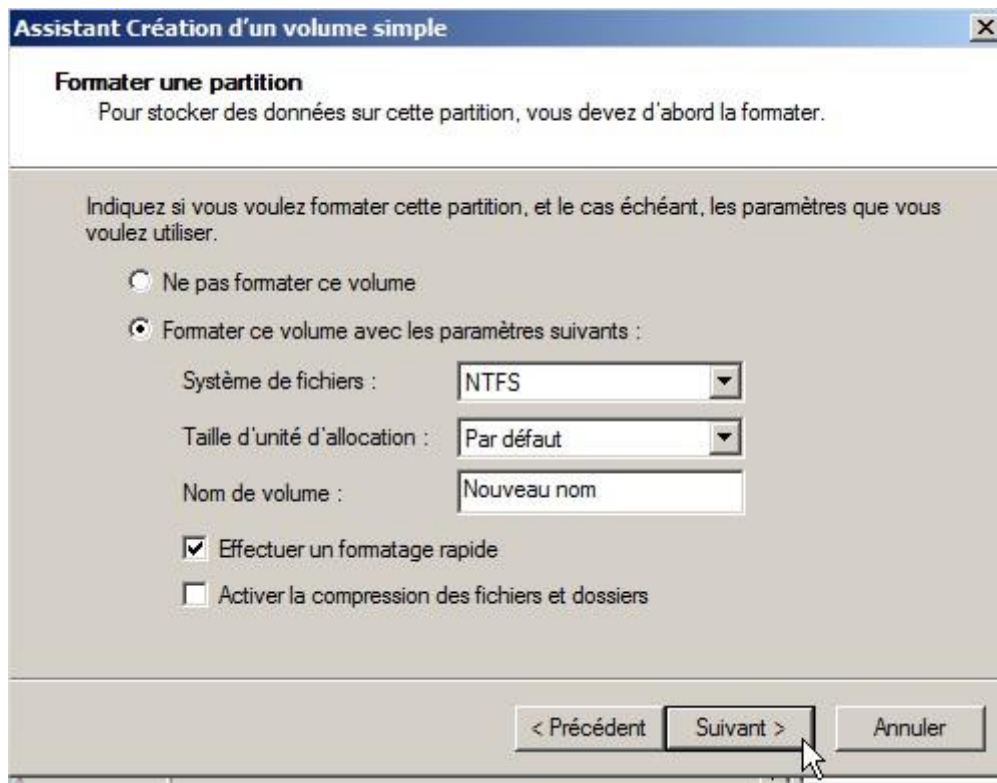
Assistant Création d'un volume simple

Formater une partition
Pour stocker des données sur cette partition, vous devez d'abord la formater.

Indiquez si vous voulez formater cette partition, et le cas échéant, les paramètres que vous voulez utiliser.

Ne pas formater ce volume

Formater ce volume avec les paramètres suivants :

Système de fichiers : NTFS

Taille d'unité d'allocation : Par défaut

Nom de volume : Nouveau nom

Effectuer un formatage rapide

Activer la compression des fichiers et dossiers

< Précédent | Suivant > | Annuler